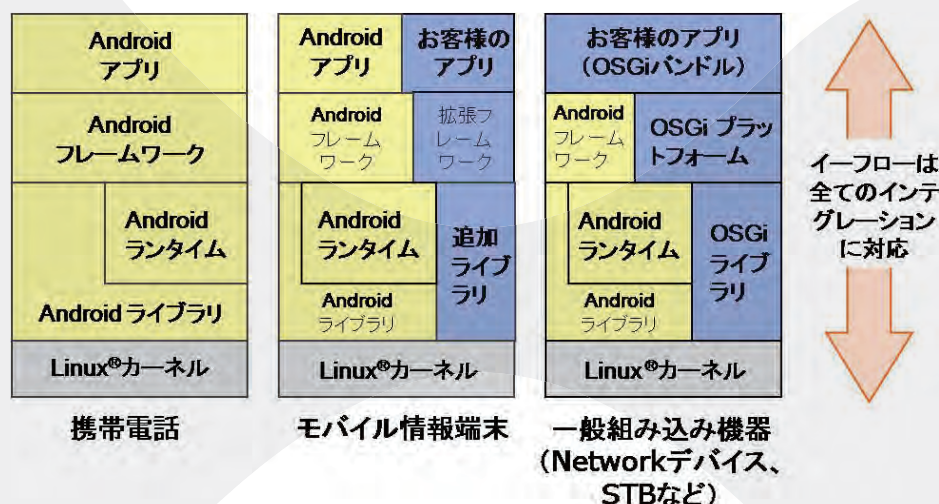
Android
アプリ

Android
フレームワーク

Android
ランタイム

Android ライブラリ

Linux®カーネル

携帯電話

Android
アプリ

お客様の
アプリ

Android
フレーム
ワーク

拡張フ
レーム
ワーク

Android
ランタイム

追加
ライブ
ラリ

Android
ライブラリ

Linux®カーネル

モバイル情報端末

お客様のアプリ
(OSGiバンドル)

Android
フレーム
ワーク

OSGi プラッ
トフォーム

Android
ランタイム

OSGi
ライブ
ラリ

Android
ライブラリ

Linux®カーネル

一般組み込み機器
(Networkデバイス、
STBなど)

イーフローは
全てのインテ
グレーション
に対応